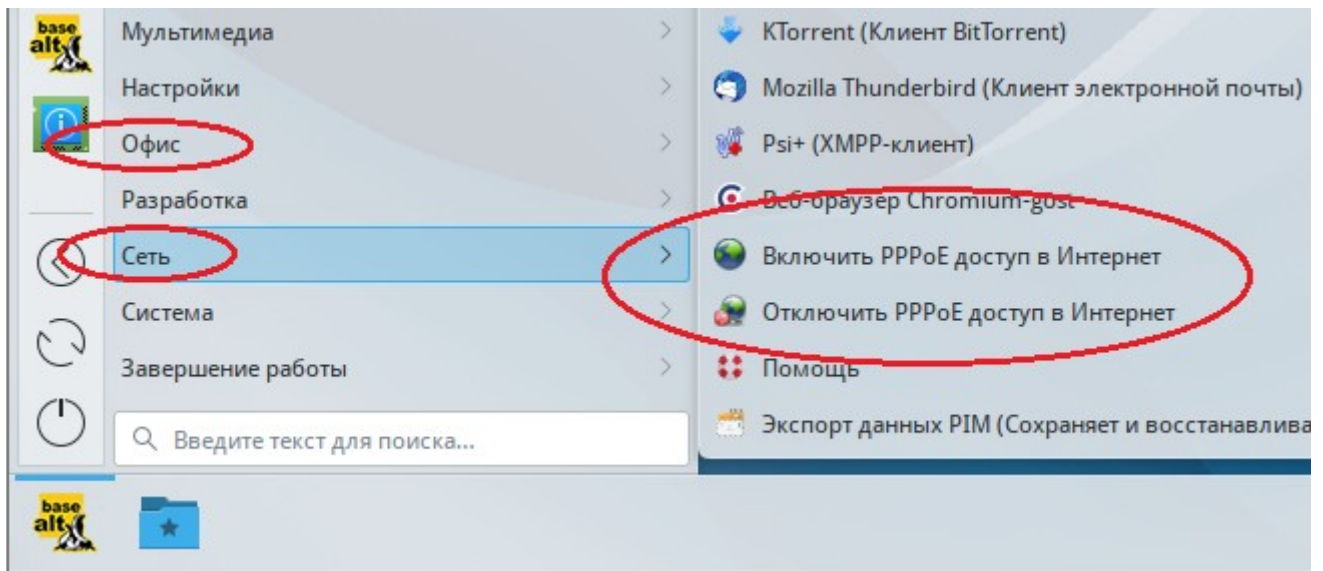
base alt

Мультимедиа
Настройки
Офис
Разработка
Сеть
Система
Завершение работы
Введите текст для поиска...

KTorrent (Клиент BitTorrent)
Mozilla Thunderbird (Клиент электронной почты)
Psi+ (XMPP-клиент)
Веб-браузер Chromium-gost
Включить PPPoE доступ в Интернет
Отключить PPPoE доступ в Интернет
Помощь
Экспорт данных PIM (Сохраняет и восстанавлива

base alt